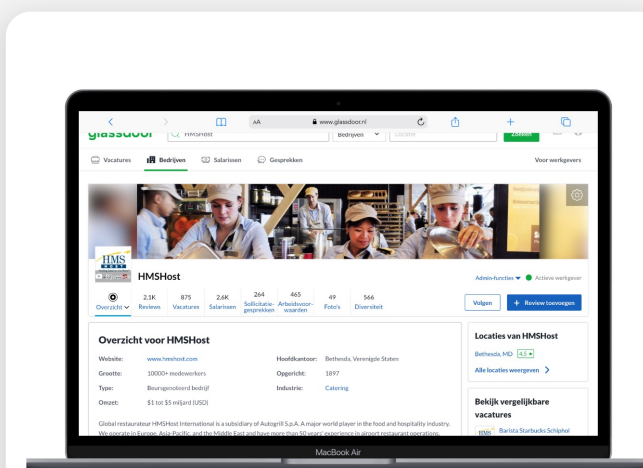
AA www.glassdoor.nl

glassdoor HMSHost Bedrijven Locatie Zoeken

Vacatures Bedrijven Salarissen Gesprekken Voor werkgevers

HMS HOST

HMSHost

Admin-functies Actieve werkgever

Overzicht 2,1K Reviews 875 Vacatures 2,6K Salarissen 264 Sollicitatiegesprekken 465 Arbeidsvoorwaarden 49 Foto's 566 Diversiteit

Volgen + Review toevoegen

Overzicht voor HMSHost

| | | | |
|---|---|---|---|
| Website: | www.hmshost.com | Hoofdkantoor: | Bethesda, Verenigde Staten |
| Grootte: | 10000+ medewerkers | Opgericht: | 1897 |
| Type: | Beursgenoteerd bedrijf | Industrie: | Catering |
| Omzet: | $1 tot $5 miljard (USD) | | |

Global restaurateur HMSHost International is a subsidiary of Autogrill S.p.A. A major world player in the food and hospitality industry. We operate in Europe, Asia-Pacific, and the Middle East and have more than 50 years' experience in airport restaurant operations.

Locaties van HMSHost

Bethesda, MD 4,5

Alle locaties weergeven

Bekijk vergelijkbare vacatures

Barista Starbucks Schiphol

MacBook Air